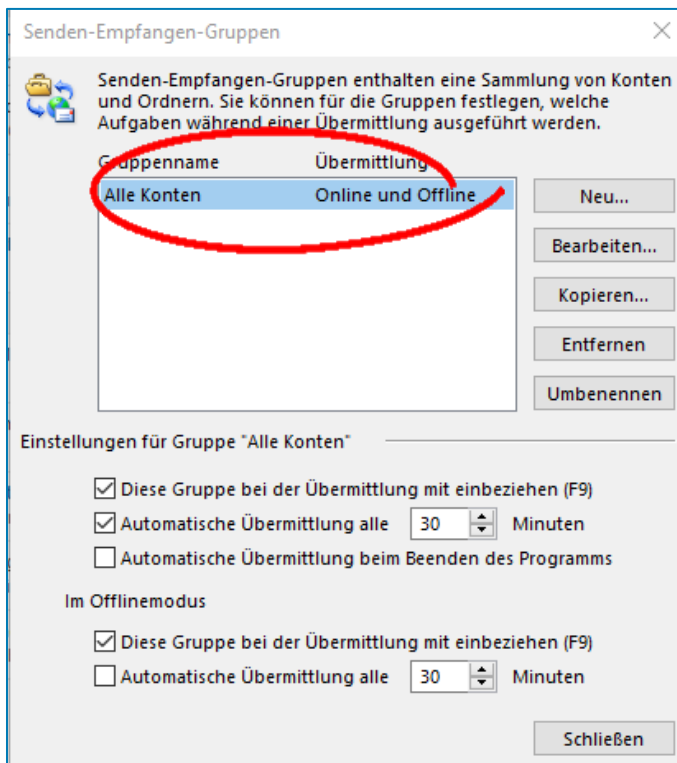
Senden-Empfangen-Gruppen

Senden-Empfangen-Gruppen enthalten eine Sammlung von Konten und Ordnern. Sie können für die Gruppen festlegen, welche Aufgaben während einer Übermittlung ausgeführt werden.

| Gruppenname | Übermittlung |
|---|---|
| Alle Konten | Online und Offline |

Neu...

Bearbeiten...

Kopieren...

Entfernen

Umbenennen

Einstellungen für Gruppe "Alle Konten"

Diese Gruppe bei der Übermittlung mit einbeziehen (F9)

Automatische Übermittlung alle 30 Minuten

Automatische Übermittlung beim Beenden des Programms

Im Offlinemodus

Diese Gruppe bei der Übermittlung mit einbeziehen (F9)

Automatische Übermittlung alle 30 Minuten

Schließen